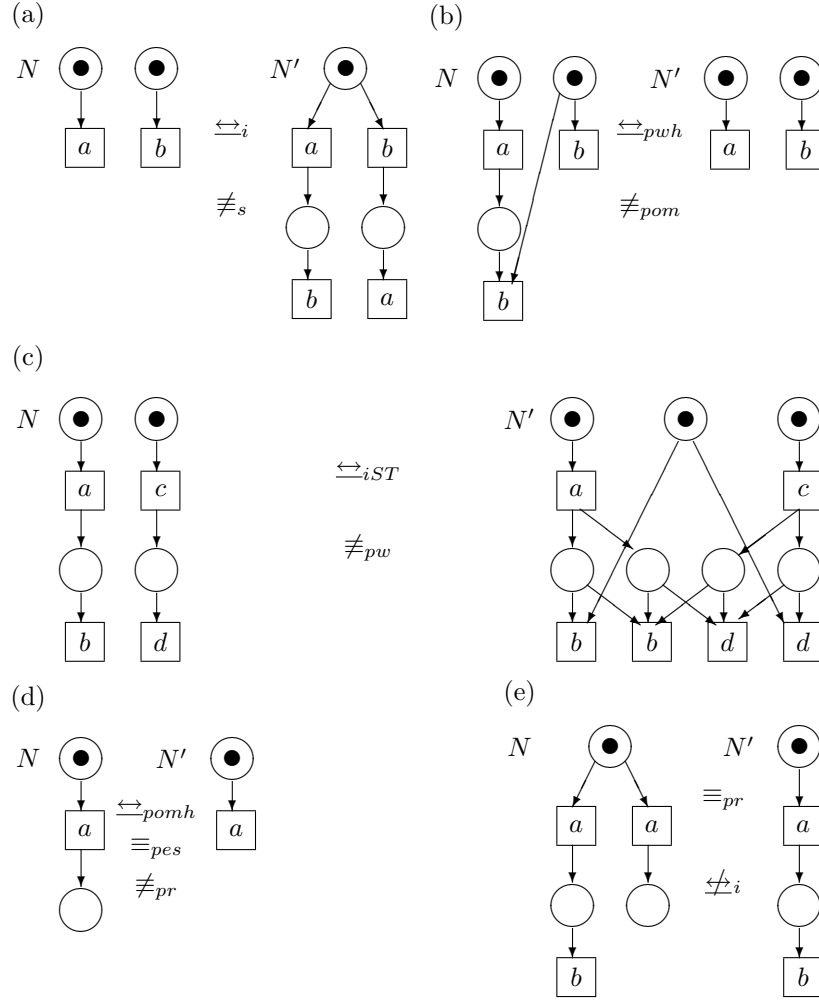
(a)

$N$

$a$ $b$

$\underline{\leftrightarrow}_i$

$\not\equiv_s$

$N'$

$a$ $b$

$b$ $a$

(b)

$N$

$a$ $b$

$b$

$\underline{\leftrightarrow}_{pwh}$

$\not\equiv_{pom}$

$N'$

$a$ $b$

(c)

$N$

$a$ $c$

$b$ $d$

$\underline{\leftrightarrow}_{iST}$

$\not\equiv_{pw}$

$N'$

$a$ $c$

$b$ $b$ $d$ $d$

(d)

$N$

$a$

$\underline{\leftrightarrow}_{pomh}$

$\equiv_{pes}$

$\not\equiv_{pr}$

$N'$

$a$

(e)

$N$

$a$ $a$

$b$

$\equiv_{pr}$

$\underline{\not\leftrightarrow}_i$

$N'$

$a$

$b$